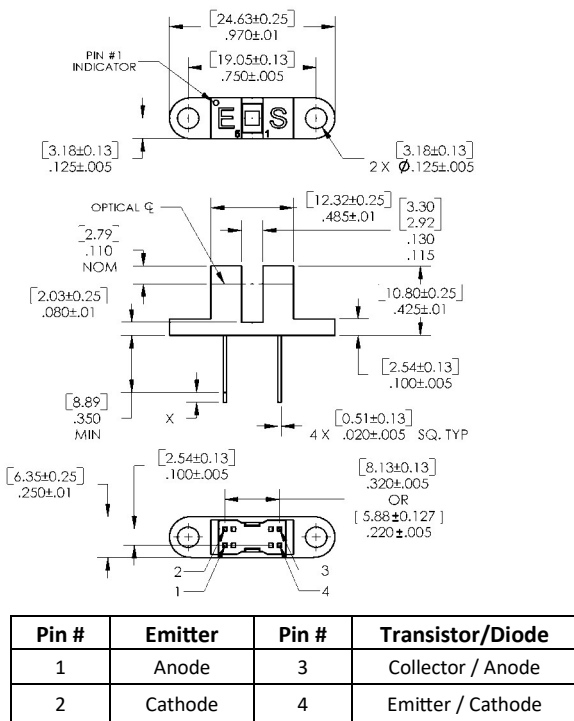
[24.63±0.25]
.970±.01

PIN #1
INDICATOR

[19.05±0.13]
.750±.005

E S

[3.18±0.13]
.125±.005

2 X [3.18±0.13]
$\phi$.125±.005

OPTICAL ℄

[12.32±0.25]
.485±.01

[3.30
2.92]
.130
.115

[2.79]
.110
NOM

[2.03±0.25]
.080±.01

[10.80±0.25]
.425±.01

[2.54±0.13]
.100±.005

[8.89]
.350
MIN

X

[0.51±0.13]
4 X .020±.005 SQ. TYP

[6.35±0.25]
.250±.01

[2.54±0.13]
.100±.005

[8.13±0.13]
.320±.005
OR
[5.88±0.127]
.220±.005

2
1
3
4

| Pin # | Emitter | Pin # | Transistor/Diode |
|---|---|---|---|
| 1 | Anode | 3 | Collector / Anode |
| 2 | Cathode | 4 | Emitter / Cathode |